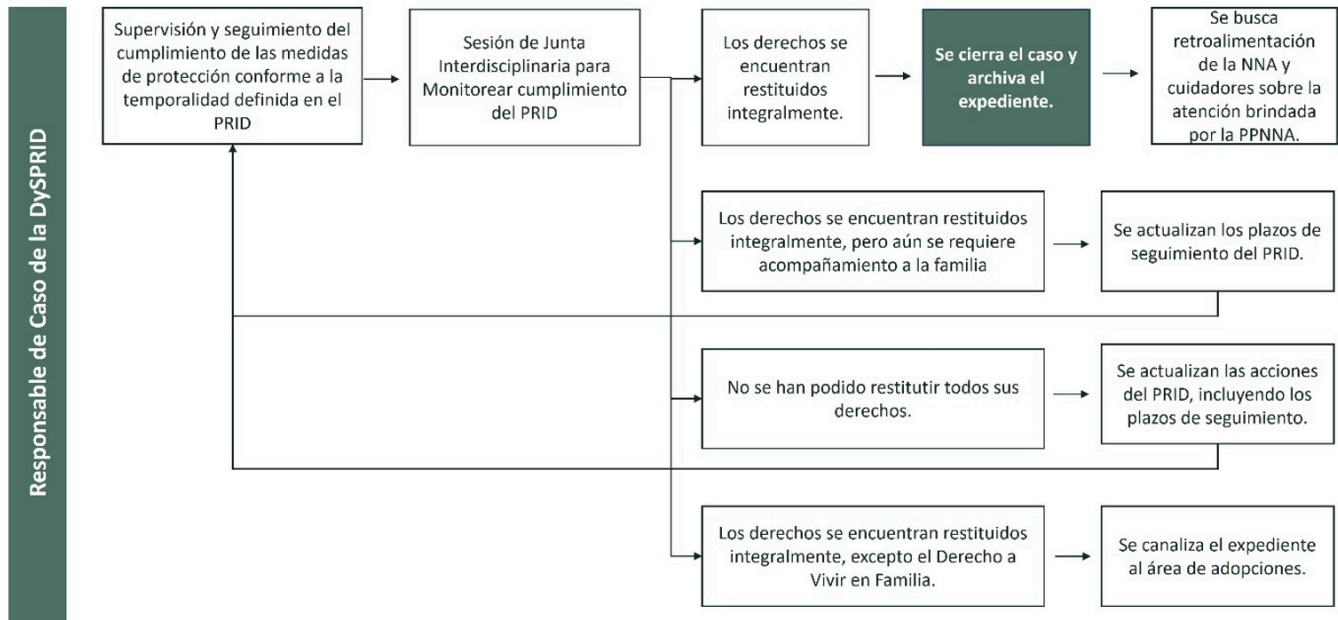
Responsable de Caso de la DySPRID

Supervisión y seguimiento del cumplimiento de las medidas de protección conforme a la temporalidad definida en el PRID

Sesión de Junta Interdisciplinaria para Monitorear cumplimiento del PRID

Los derechos se encuentran restituidos integralmente.

Se cierra el caso y archiva el expediente.

Se busca retroalimentación de la NNA y cuidadores sobre la atención brindada por la PPNNA.

Los derechos se encuentran restituidos integralmente, pero aún se requiere acompañamiento a la familia

Se actualizan los plazos de seguimiento del PRID.

No se han podido restitutir todos sus derechos.

Se actualizan las acciones del PRID, incluyendo los plazos de seguimiento.

Los derechos se encuentran restituidos integralmente, excepto el Derecho a Vivir en Familia.

Se canaliza el expediente al área de adopciones.